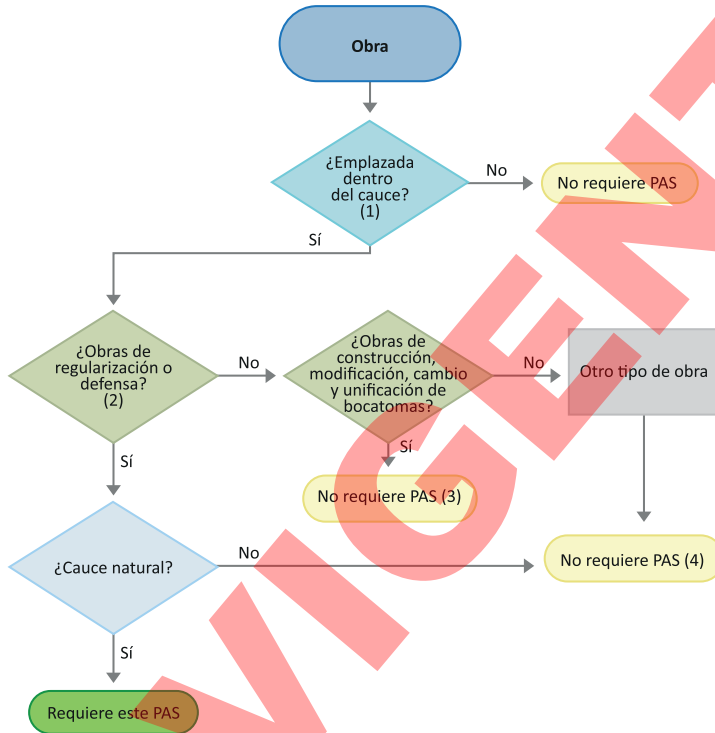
Obra

¿Emplazada dentro del cauce? (1)

No

No requiere PAS

Sí

¿Obras de regularización o defensa? (2)

No

¿Obras de construcción, modificación, cambio y unificación de bocatomas?

No

Otro tipo de obra

Sí

No requiere PAS (3)

Sí

¿Cauce natural?

No

No requiere PAS (4)

Sí

Requiere este PAS

VIGENTE